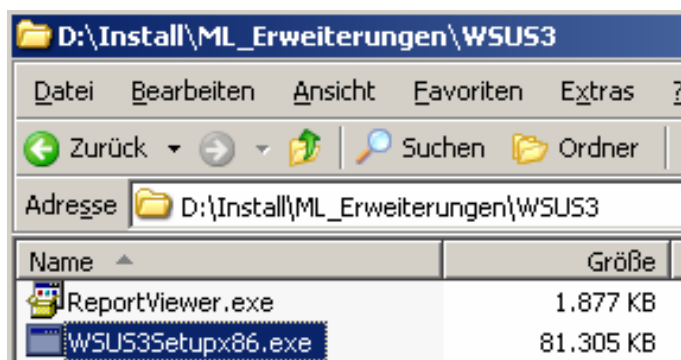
D:\Install\ML_Erweiterungen\WSUS3

Datei Bearbeiten Ansicht Favoriten Extras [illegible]

Zurück Suchen Ordner

Adresse D:\Install\ML_Erweiterungen\WSUS3

| Name | Größe |
|---|---|
| ReportViewer.exe | 1.877 KB |
| WSUS3Setupx86.exe | 81.305 KB |